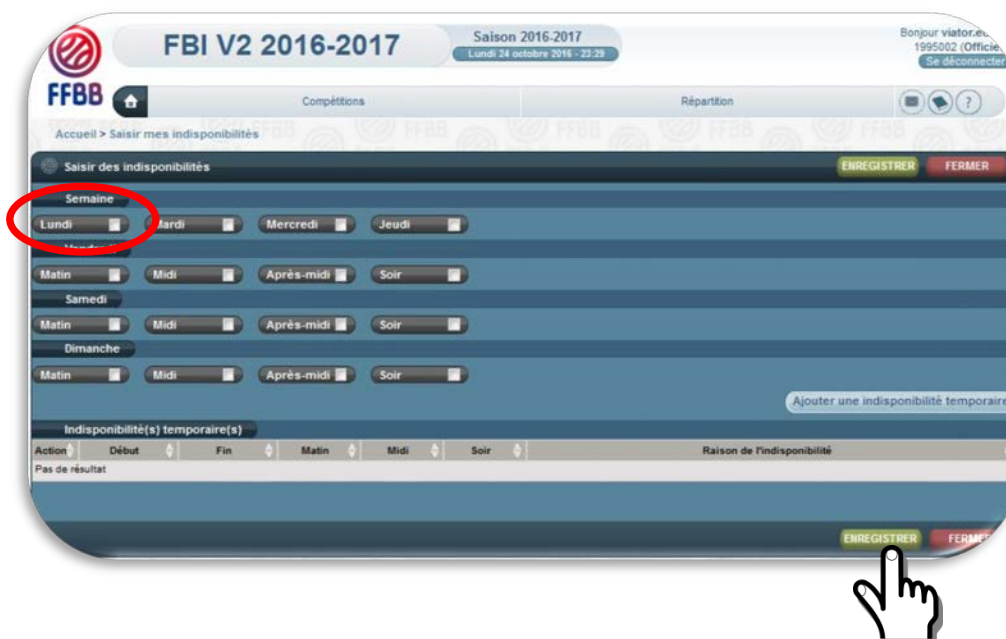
FFBB

FBI V2 2016-2017

Saison 2016-2017
Lundi 24 octobre 2016 - 23:29

Bonjour viator.e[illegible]
1995002 (Officie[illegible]
Se déconnecter

Compétitions
Répartition
?

Accueil > Saisir mes indisponibilités

Saisir des indisponibilités
ENREGISTRER
FERMER

Semaine
Lundi
Mardi
Mercredi
Jeudi
Vendre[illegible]
Matin
Midi
Après-midi
Soir
Samedi
Matin
Midi
Après-midi
Soir
Dimanche
Matin
Midi
Après-midi
Soir

Ajouter une indisponibilité temporair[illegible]

Indisponibilité(s) temporaire(s)

| Action | Début | Fin | Matin | Midi | Soir | Raison de l'indisponibilité |
|---|---|---|---|---|---|---|
| Pas de résultat | | | | | | |

ENREGISTRER
FERM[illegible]